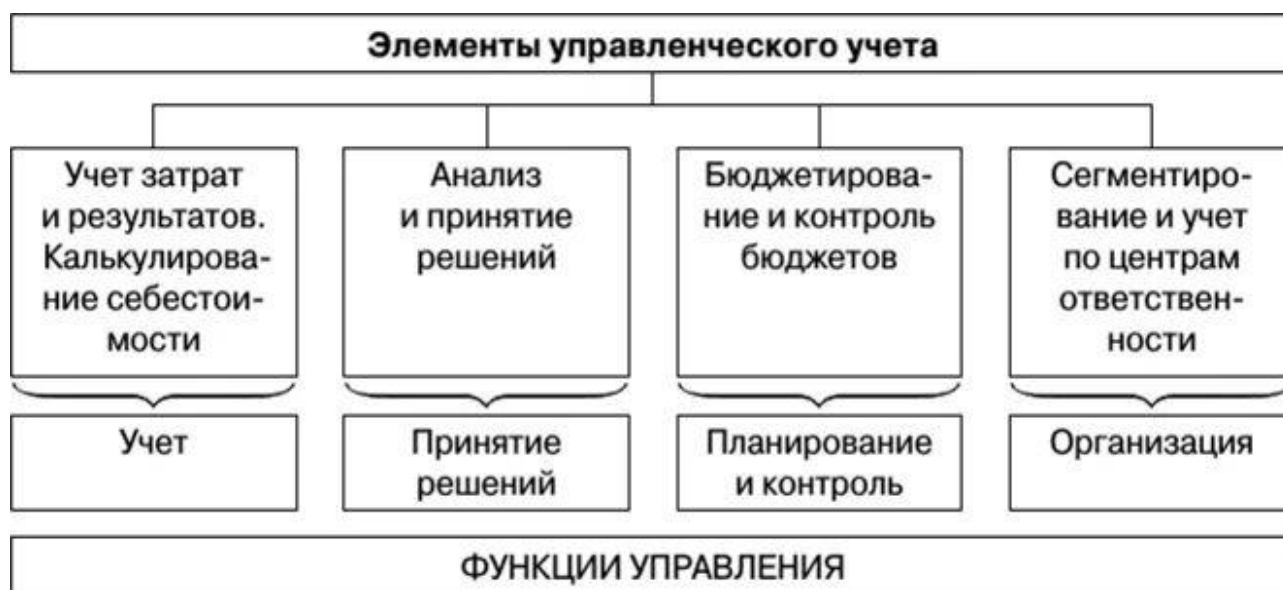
Элементы управленческого учета

Учет затрат и результатов. Калькулирование себестоимости

Анализ и принятие решений

Бюджетирование и контроль бюджетов

Сегментирование и учет по центрам ответственности

Учет

Принятие решений

Планирование и контроль

Организация

ФУНКЦИИ УПРАВЛЕНИЯ